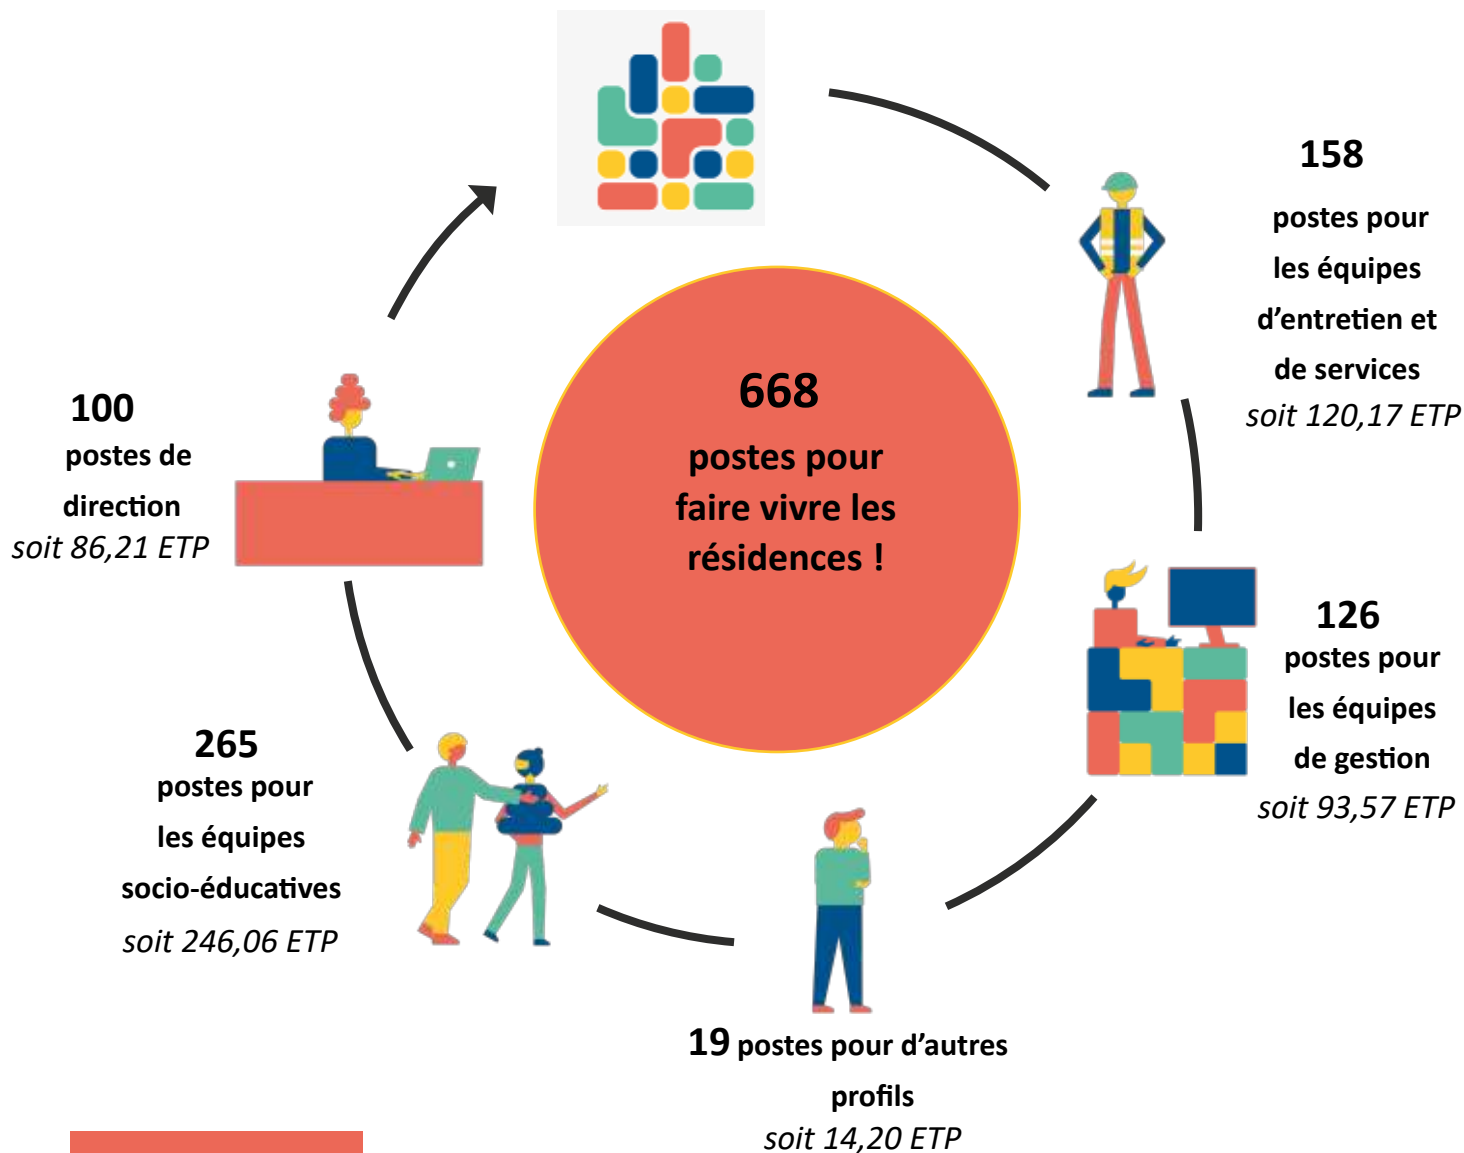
668
postes pour faire vivre les résidences !

158
postes pour les équipes d'entretien et de services
soit 120,17 ETP

126
postes pour les équipes de gestion
soit 93,57 ETP

19 postes pour d'autres profils
soit 14,20 ETP

265
postes pour les équipes socio-éducatives
soit 246,06 ETP

100
postes de direction
soit 86,21 ETP